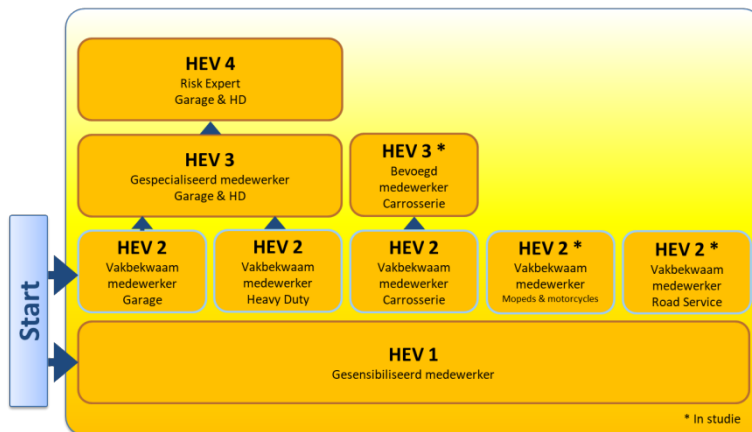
HEV 4
Risk Expert
Garage & HD

HEV 3
Gespecialiseerd medewerker
Garage & HD

HEV 3 *
Bevoegd
medewerker
Carrosserie

Start

HEV 2
Vakbekwaam
medewerker
Garage

HEV 2
Vakbekwaam
medewerker
Heavy Duty

HEV 2
Vakbekwaam
medewerker
Carrosserie

HEV 2 *
Vakbekwaam
medewerker
Mopeds & motorcycles

HEV 2 *
Vakbekwaam
medewerker
Road Service

HEV 1
Gesensibiliseerd medewerker

* In studie